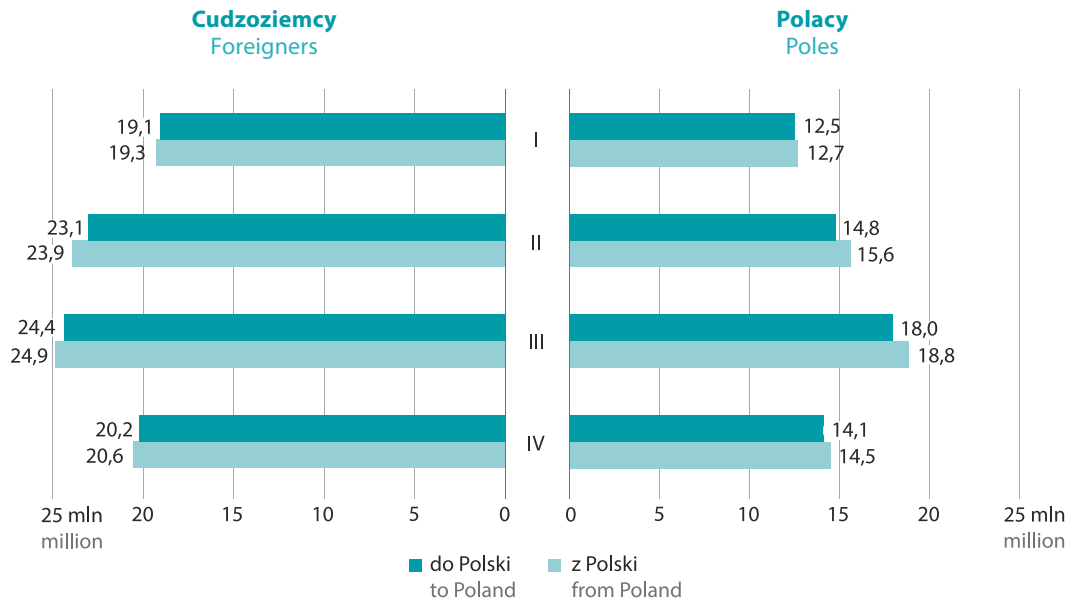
Cudzoziemcy
Foreigners

Polacy
Poles

19,1
19,3
I
12,5
12,7

23,1
23,9
II
14,8
15,6

24,4
24,9
III
18,0
18,8

20,2
20,6
IV
14,1
14,5

25 mln million 20 15 10 5 0

0 5 10 15 20 25 mln million

do Polski
to Poland

z Polski
from Poland